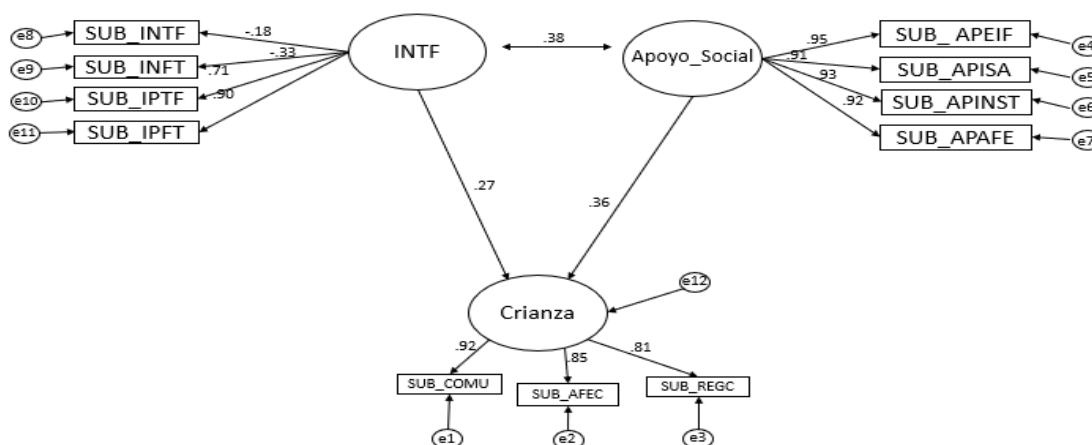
e8
SUB_INTF
e9
SUB_INFT
e10
SUB_IPTF
e11
SUB_IPFT
-.18
-.33
.71
.90
INTF
.38
Apoyo_Social
.95
.91
.93
.92
SUB_ APEIF
e4
SUB_APISA
e5
SUB_APINST
e6
SUB_APAFE
e7
.27
.36
e12
Crianza
.92
.85
.81
SUB_COMU
SUB_AFEC
SUB_REGC
e1
e2
e3